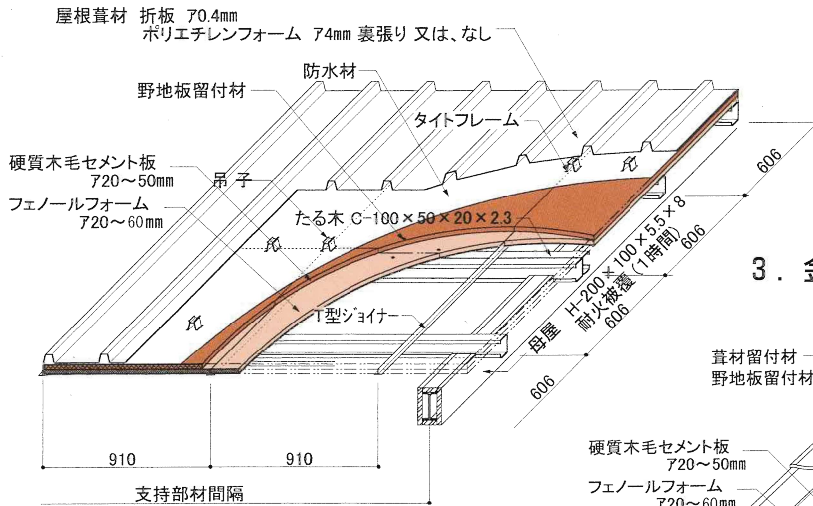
屋根葺材 折板 ア0.4mm
ポリエチレンフォーム ア4mm 裏張り 又は、なし

防水材

野地板留付材

タイトフレーム

硬質木毛セメント板
ア20～50mm

吊子

フェノールフォーム
ア20～60mm

たる木 C-100×50×20×2.3

母屋 H-200×100×5.5×8
耐火被覆(1時間)

T型ジョイナー

606

606

606

606

3. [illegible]

葺材留付材
野地板留付材

硬質木毛セメント板
ア20～50mm

フェノールフォーム
ア20～60mm

910

910

支持部材間隔